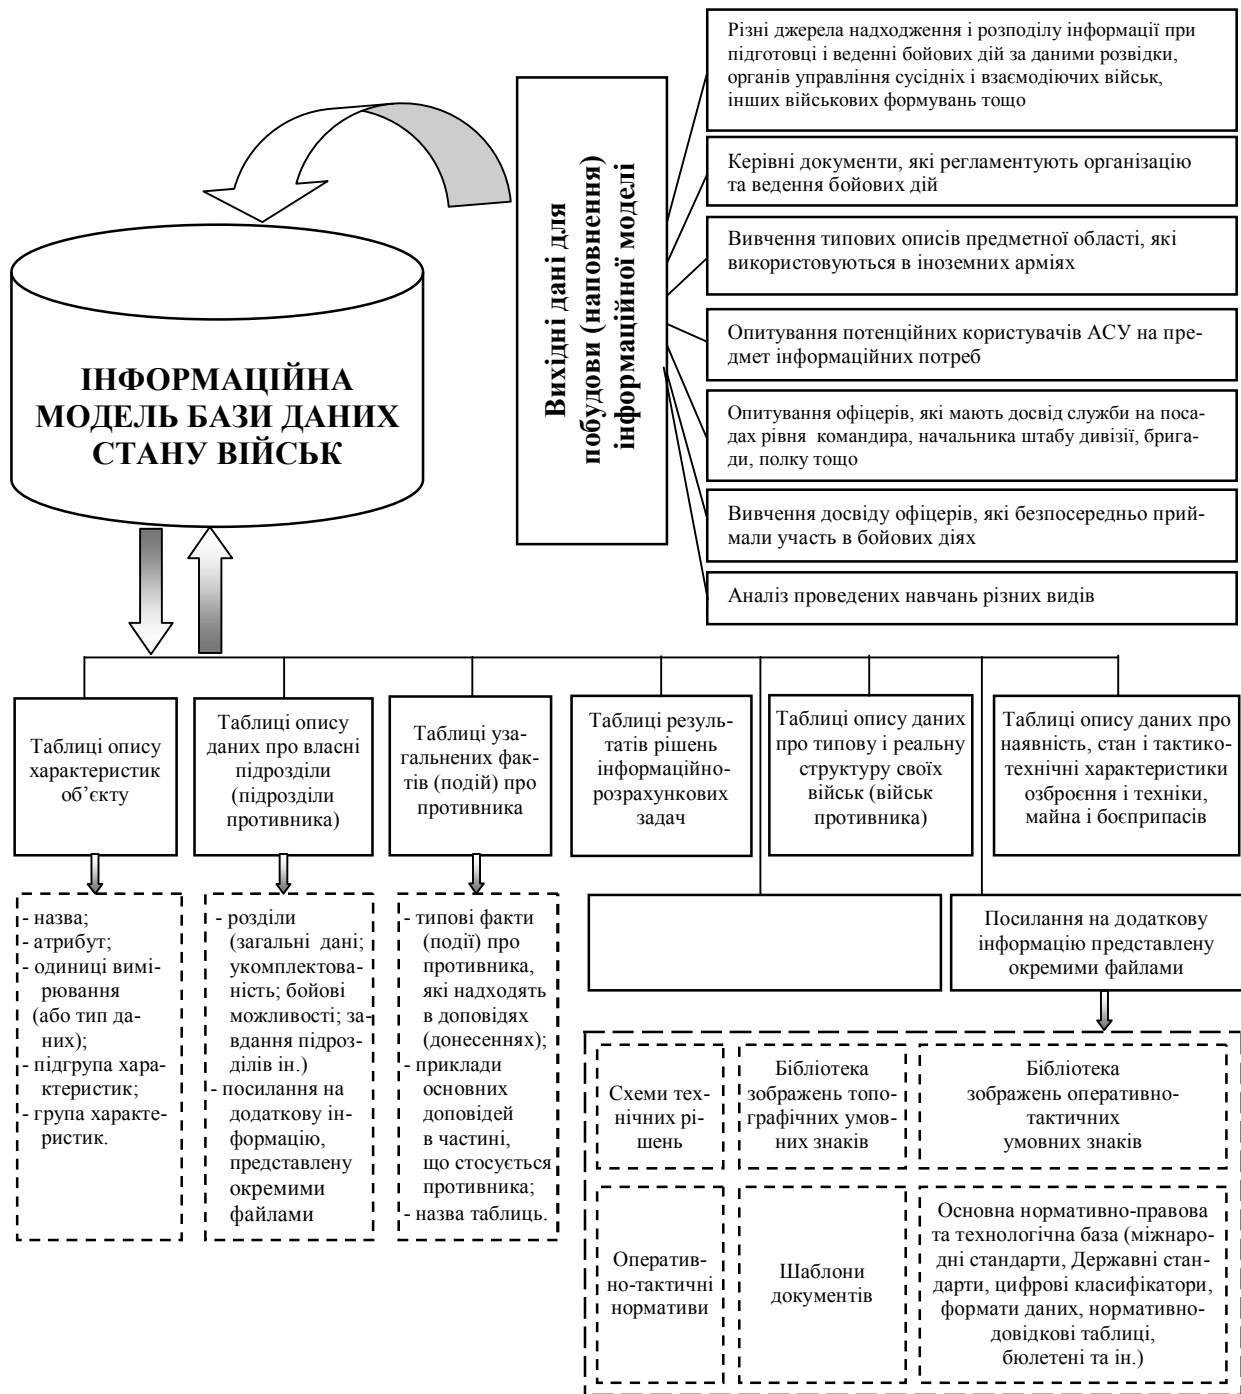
Різні джерела надходження і розподілу інформації при підготовці і веденні бойових дій за даними розвідки, органів управління сусідніх і взаємодіючих військ, інших військових формувань тощо

Керівні документи, які регламентують організацію та ведення бойових дій

Вивчення типових описів предметної області, які використовуються в іноземних арміях

Опитування потенційних користувачів АСУ на предмет інформаційних потреб

Опитування офіцерів, які мають досвід служби на посадах рівня командира, начальника штабу дивізії, бригади, полку тощо

Вивчення досвіду офіцерів, які безпосередньо приймали участь в бойових діях

Аналіз проведених навчань різних видів

Вихідні дані для побудови (наповнення) інформаційної моделі

ІНФОРМАЦІЙНА МОДЕЛЬ БАЗИ ДАНИХ СТАНУ ВІЙСЬК

Таблиці опису характеристик об'єкту

Таблиці опису даних про власні підрозділи (підрозділи противника)

Таблиці узагальнених фактів (подій) про противника

Таблиці результатів рішень інформаційно-розрахункових задач

Таблиці опису даних про типову і реальну структуру своїх військ (військ противника)

Таблиці опису даних про наявність, стан і тактико-технічні характеристики озброєння і техніки, майна і боєприпасів

- назва;
- атрибут;
- одиниці вимірювання (або тип даних);
- підгрупа характеристик;
- група характеристик.

- розділи (загальні дані; укомплектованість; бойові можливості; завдання підрозділів ін.)
- посилання на додаткову інформацію, представлену окремими файлами

- типові факти (події) про противника, які надходять в доповідях (донесеннях);
- приклади основних доповідей в частині, що стосується противника;
- назва таблиць.

Посилання на додаткову інформацію представлену окремими файлами

Схеми технічних рішень

Бібліотека зображень топографічних умовних знаків

Бібліотека зображень оперативно-тактичних умовних знаків

Оперативно-тактичні нормативи

Шаблони документів

Основна нормативно-правова та технологічна база (міжнародні стандарти, Державні стандарти, цифрові класифікатори, формати даних, нормативно-довідкові таблиці, бюлетені та ін.)